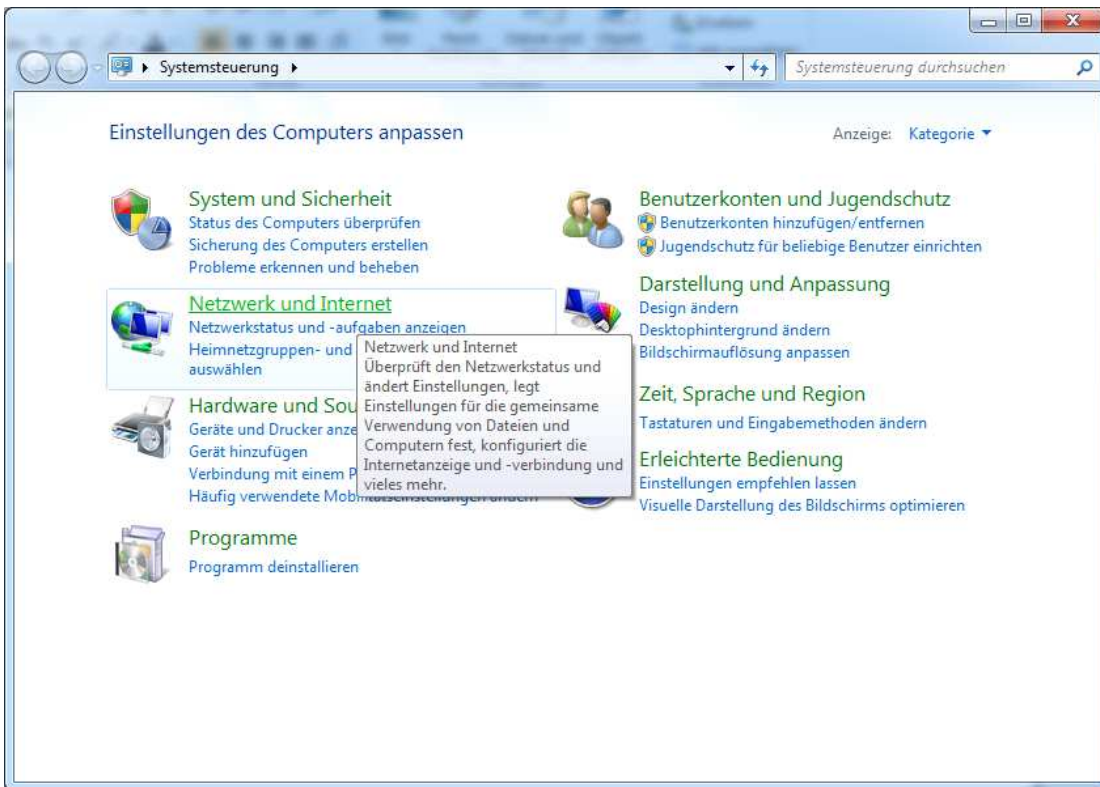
Systemsteuerung

Systemsteuerung durchsuchen

Einstellungen des Computers anpassen

Anzeige: Kategorie

System und Sicherheit
Status des Computers überprüfen
Sicherung des Computers erstellen
Probleme erkennen und beheben

Netzwerk und Internet
Netzwerkstatus und -aufgaben anzeigen
Heimnetzgruppen- und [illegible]
auswählen

Netzwerk und Internet
Überprüft den Netzwerkstatus und ändert Einstellungen, legt Einstellungen für die gemeinsame Verwendung von Dateien und Computern fest, konfiguriert die Internetanzeige und -verbindung und vieles mehr.

Hardware und Sou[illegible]
Geräte und Drucker anze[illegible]
Gerät hinzufügen
Verbindung mit einem P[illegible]
Häufig verwendete Mob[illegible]

Programme
Programm deinstallieren

Benutzerkonten und Jugendschutz
Benutzerkonten hinzufügen/entfernen
Jugendschutz für beliebige Benutzer einrichten

Darstellung und Anpassung
Design ändern
Desktophintergrund ändern
Bildschirmauflösung anpassen

Zeit, Sprache und Region
Tastaturen und Eingabemethoden ändern

Erleichterte Bedienung
Einstellungen empfehlen lassen
Visuelle Darstellung des Bildschirms optimieren